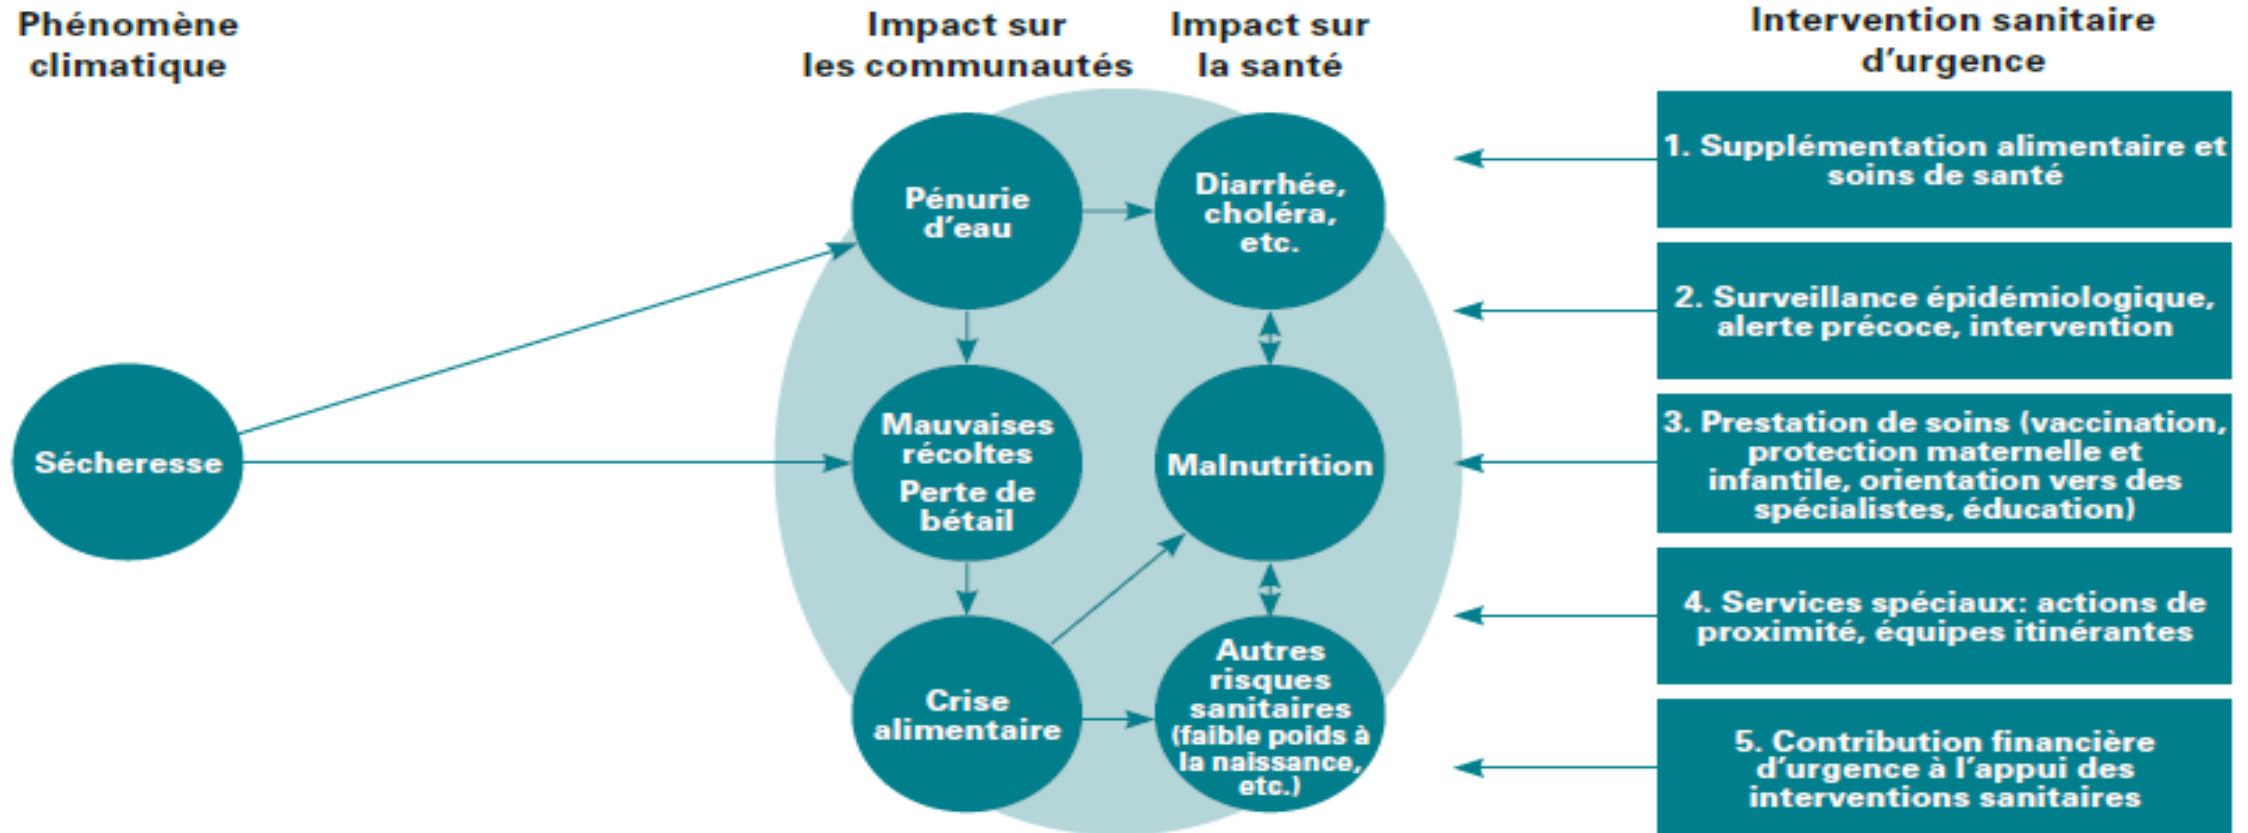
Phénomène climatique

Impact sur les communautés

Impact sur la santé

Intervention sanitaire d'urgence

Sécheresse

Pénurie d'eau

Mauvaises récoltes Perte de bétail

Crise alimentaire

Diarrhée, choléra, etc.

Malnutrition

Autres risques sanitaires (faible poids à la naissance, etc.)

1. Supplémentation alimentaire et soins de santé

2. Surveillance épidémiologique, alerte précoce, intervention

3. Prestation de soins (vaccination, protection maternelle et infantile, orientation vers des spécialistes, éducation)

4. Services spéciaux: actions de proximité, équipes itinérantes

5. Contribution financière d'urgence à l'appui des interventions sanitaires